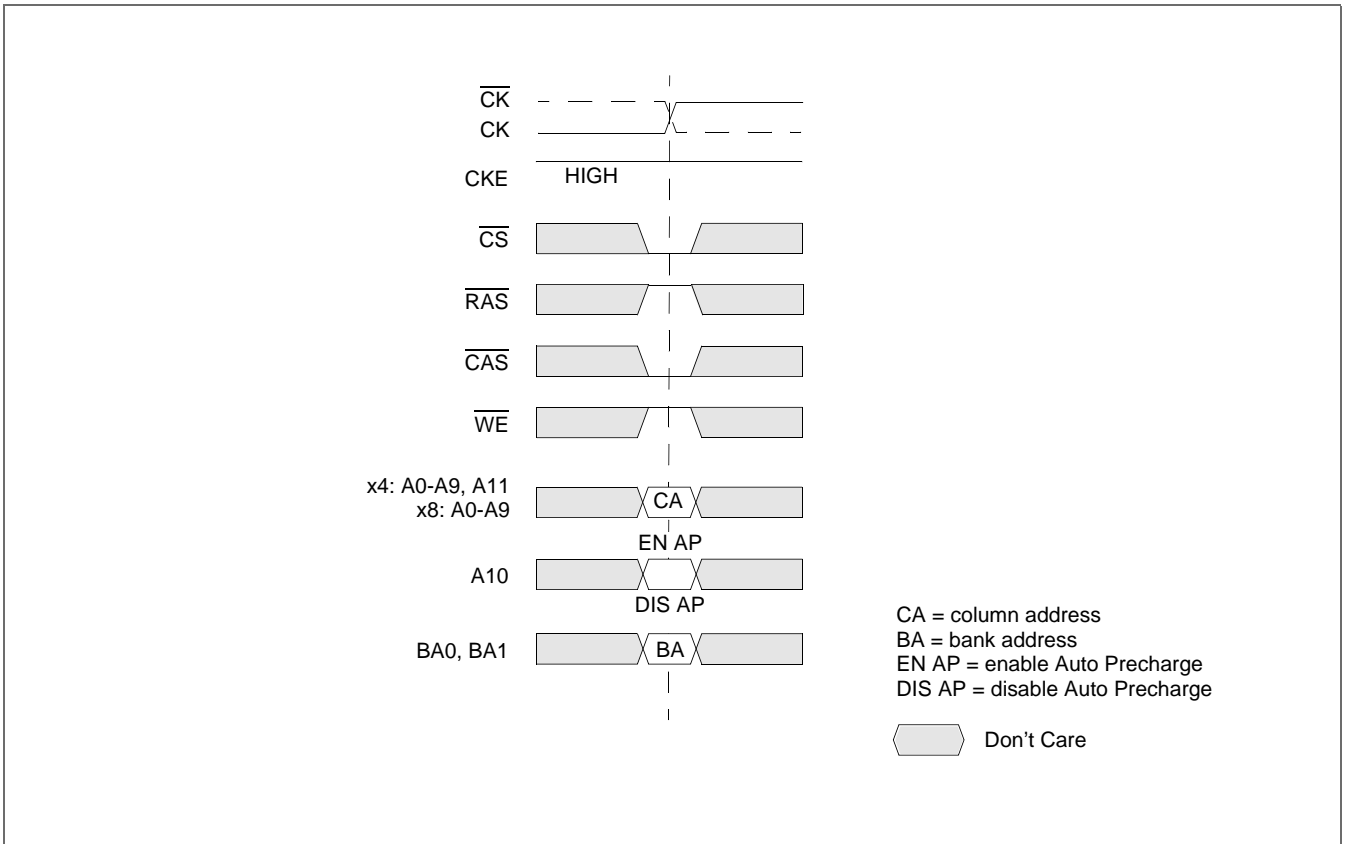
$\overline{CK}$
CK
CKE HIGH
$\overline{CS}$
$\overline{RAS}$
$\overline{CAS}$
$\overline{WE}$
x4: A0-A9, A11
x8: A0-A9
CA
EN AP
A10
DIS AP
BA0, BA1
BA

CA = column address
BA = bank address
EN AP = enable Auto Precharge
DIS AP = disable Auto Precharge

Don't Care